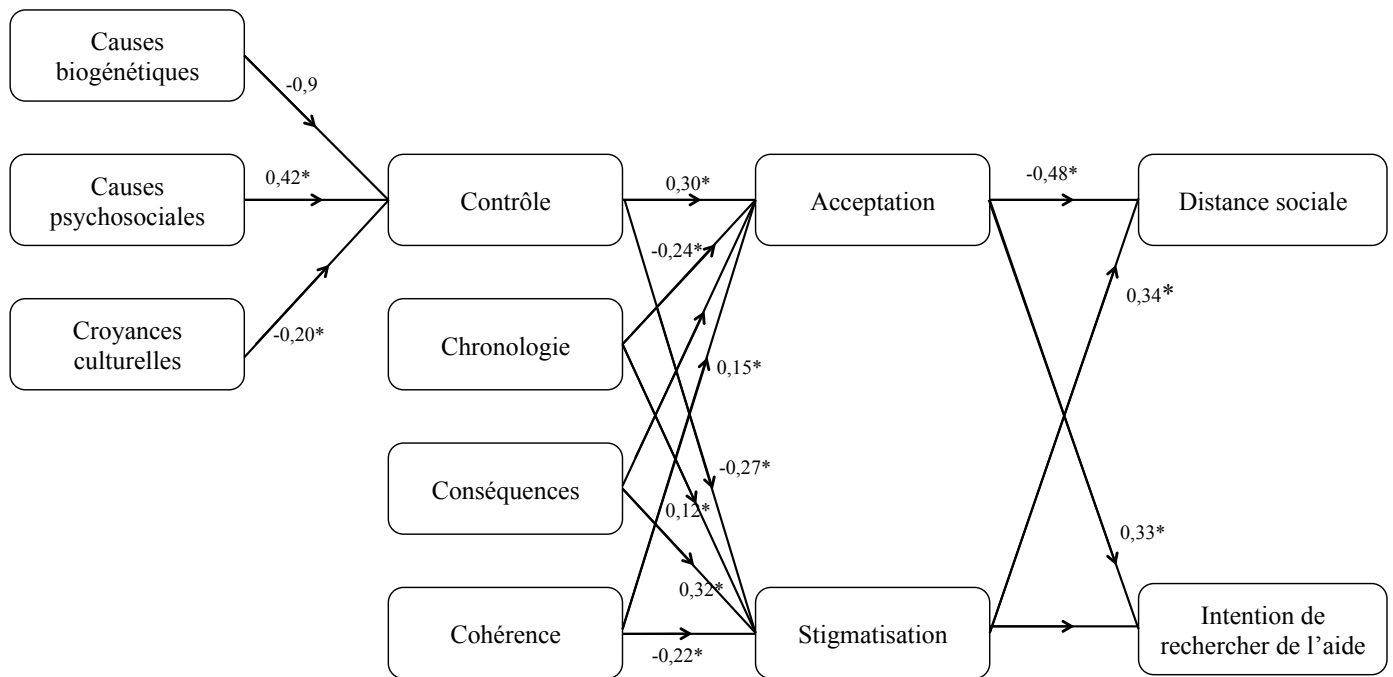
Causes biogénétiques

-0,9

Causes psychosociales

0,42*

Croyances culturelles

-0,20*

Contrôle

0,30*

-0,24*

Chronologie

Conséquences

Cohérence

0,15*

-0,27*

0,12*

0,32*

-0,22*

Acceptation

Stigmatisation

-0,48*

0,34*

0,33*

Distance sociale

Intention de rechercher de l'aide